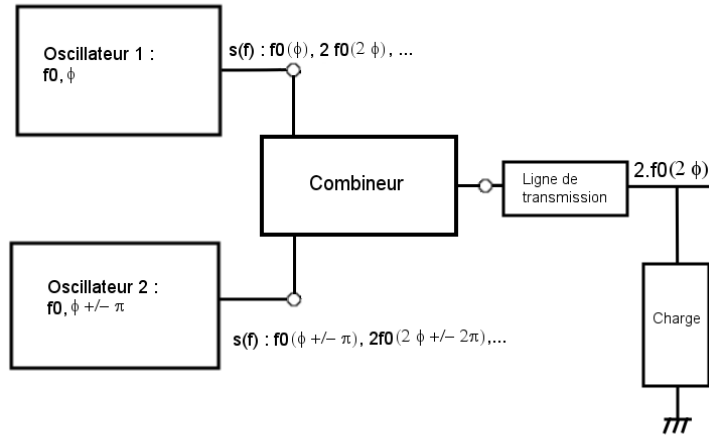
Oscillateur 1 :
f0, $\phi$

s(f) : f0($\phi$), 2 f0(2 $\phi$), ...

Combineur

Ligne de transmission

2.f0(2 $\phi$)

Oscillateur 2 :
f0, $\phi$ +/− $\pi$

s(f) : f0($\phi$ +/− $\pi$), 2f0(2 $\phi$ +/− 2$\pi$),...

Charge